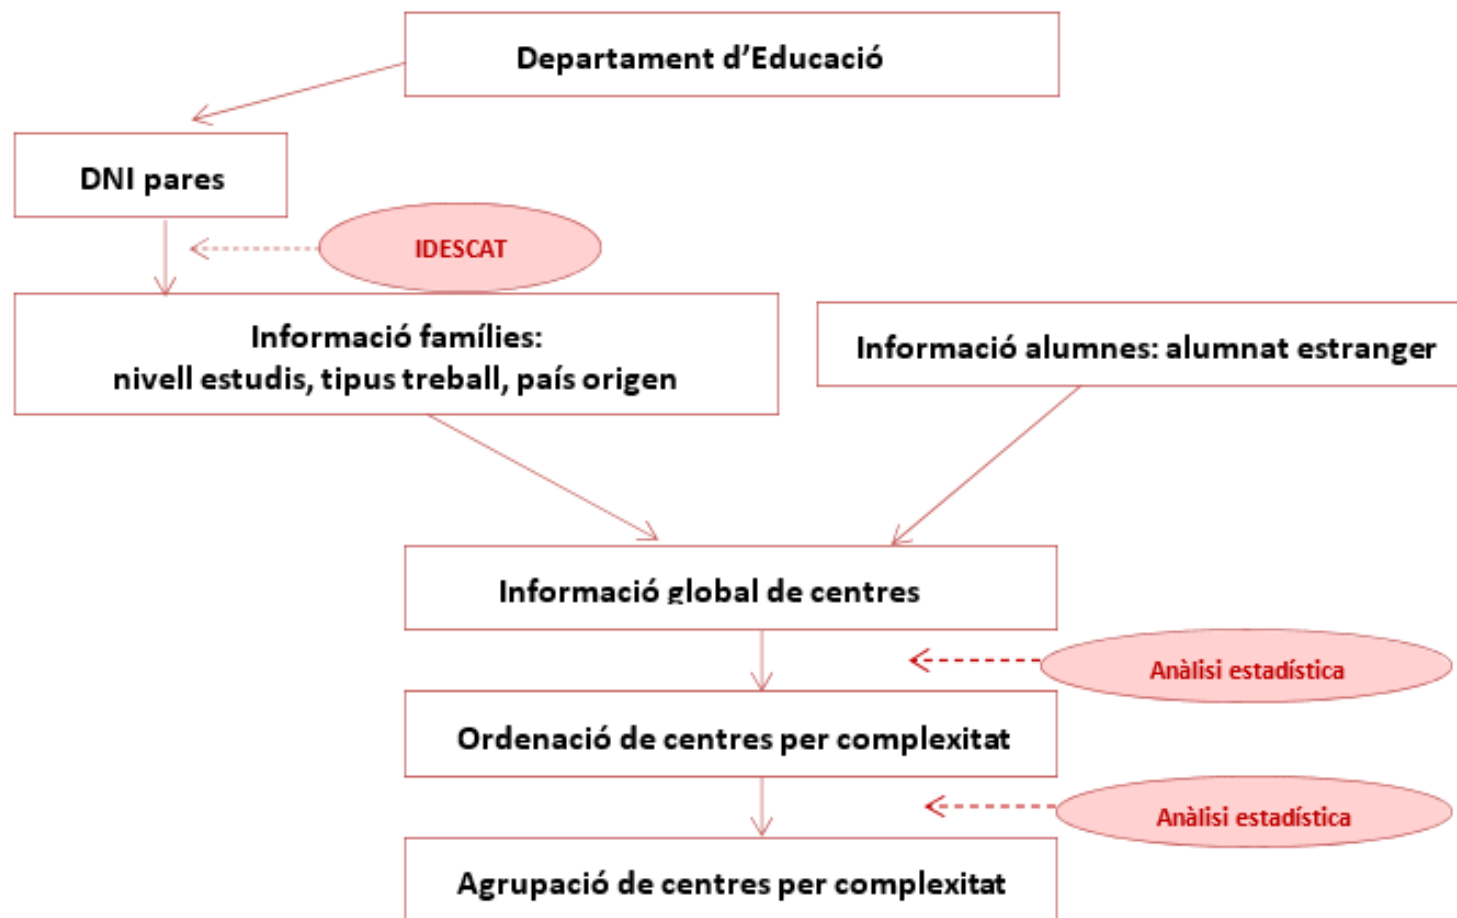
Departament d’Educació

DNI pares

IDESCAT

Informació famílies:
nivell estudis, tipus treball, país origen

Informació alumnes: alumnat estranger

Informació global de centres

Anàlisi estadística

Ordenació de centres per complexitat

Anàlisi estadística

Agrupació de centres per complexitat